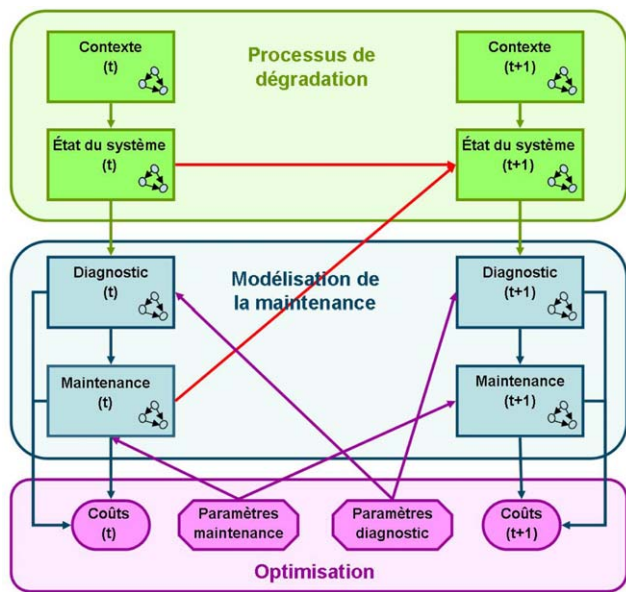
Contexte
(t)

Processus de dégradation

Contexte
(t+1)

État du système
(t)

État du système
(t+1)

Diagnostic
(t)

Modélisation de la maintenance

Diagnostic
(t+1)

Maintenance
(t)

Maintenance
(t+1)

Coûts
(t)

Paramètres maintenance

Paramètres diagnostic

Coûts
(t+1)

Optimisation